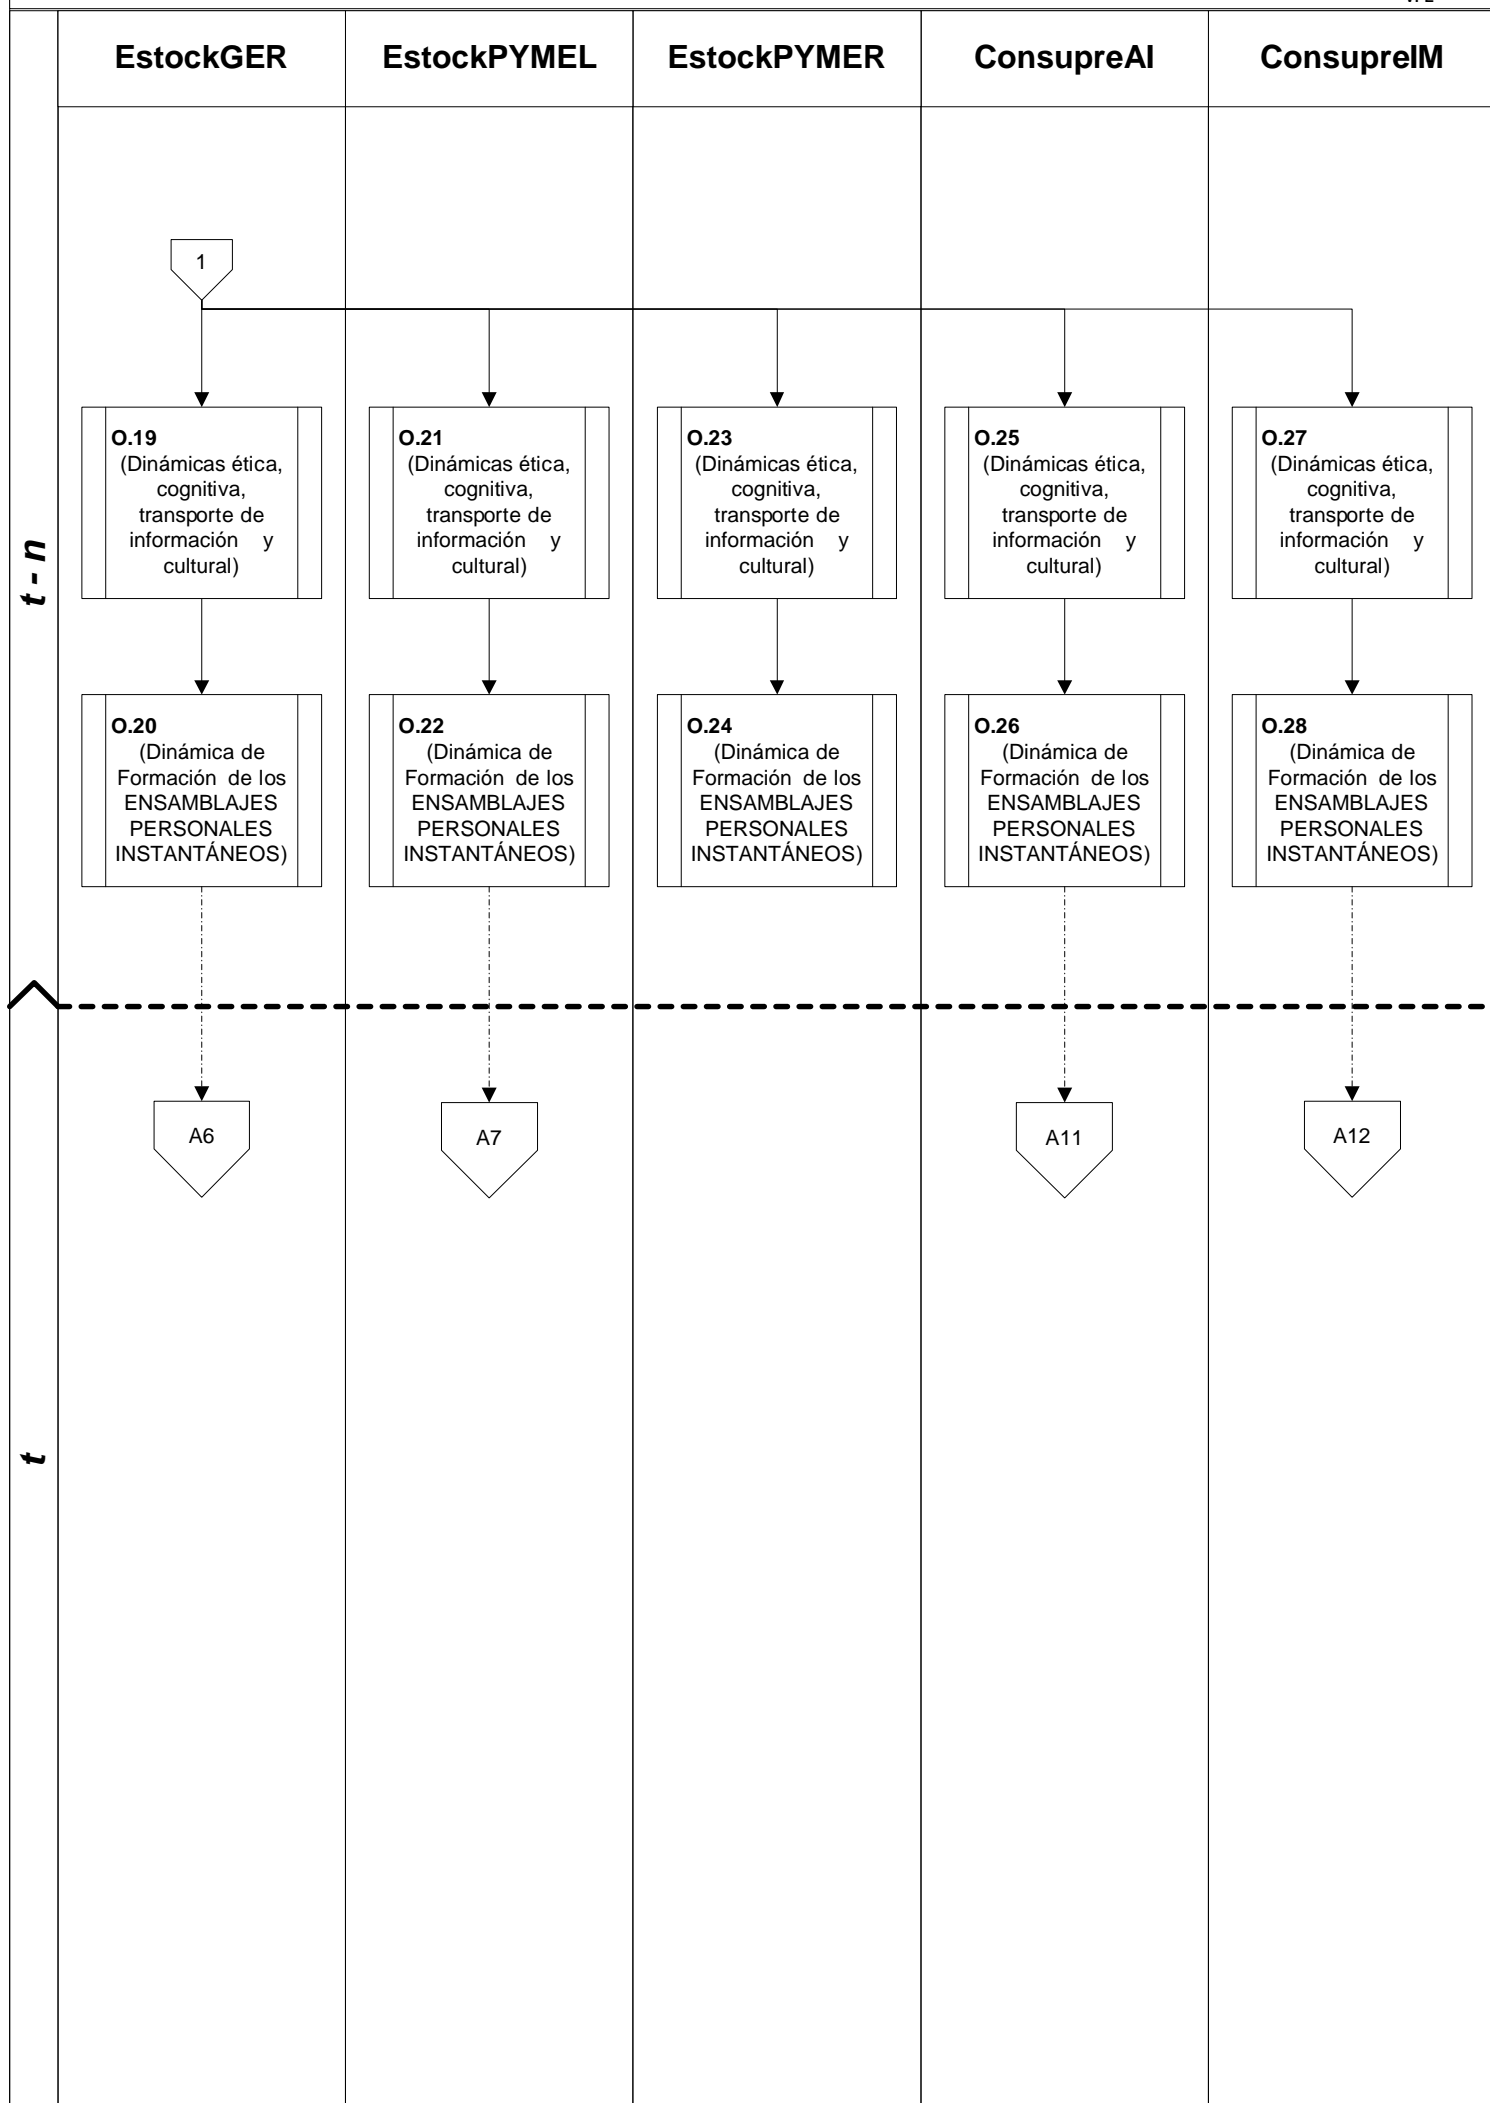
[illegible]

EstockGER | EstockPYMEL | EstockPYMER | ConsupreAI | ConsupreIM

t - n

1

O.19 (Dinámicas ética, cognitiva, transporte de información y cultural)

O.21 (Dinámicas ética, cognitiva, transporte de información y cultural)

O.23 (Dinámicas ética, cognitiva, transporte de información y cultural)

O.25 (Dinámicas ética, cognitiva, transporte de información y cultural)

O.27 (Dinámicas ética, cognitiva, transporte de información y cultural)

O.20 (Dinámica de Formación de los ENSAMBLAJES PERSONALES INSTANTÁNEOS)

O.22 (Dinámica de Formación de los ENSAMBLAJES PERSONALES INSTANTÁNEOS)

O.24 (Dinámica de Formación de los ENSAMBLAJES PERSONALES INSTANTÁNEOS)

O.26 (Dinámica de Formación de los ENSAMBLAJES PERSONALES INSTANTÁNEOS)

O.28 (Dinámica de Formación de los ENSAMBLAJES PERSONALES INSTANTÁNEOS)

t

A6

A7

A11

A12